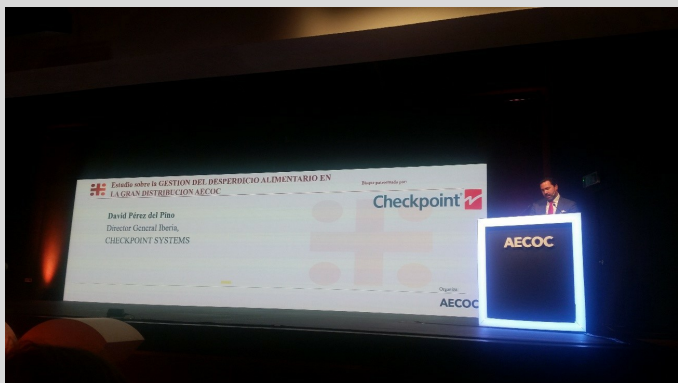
Estudio sobre la GESTION DEL DESPERDICIO ALIMENTARIO EN LA GRAN DISTRIBUCION AECOC

Estudio patrocinado por:

Checkpoint

David Pérez del Pino
Director General Iberia,
CHECKPOINT SYSTEMS

Organiza:
AECOC

AECOC